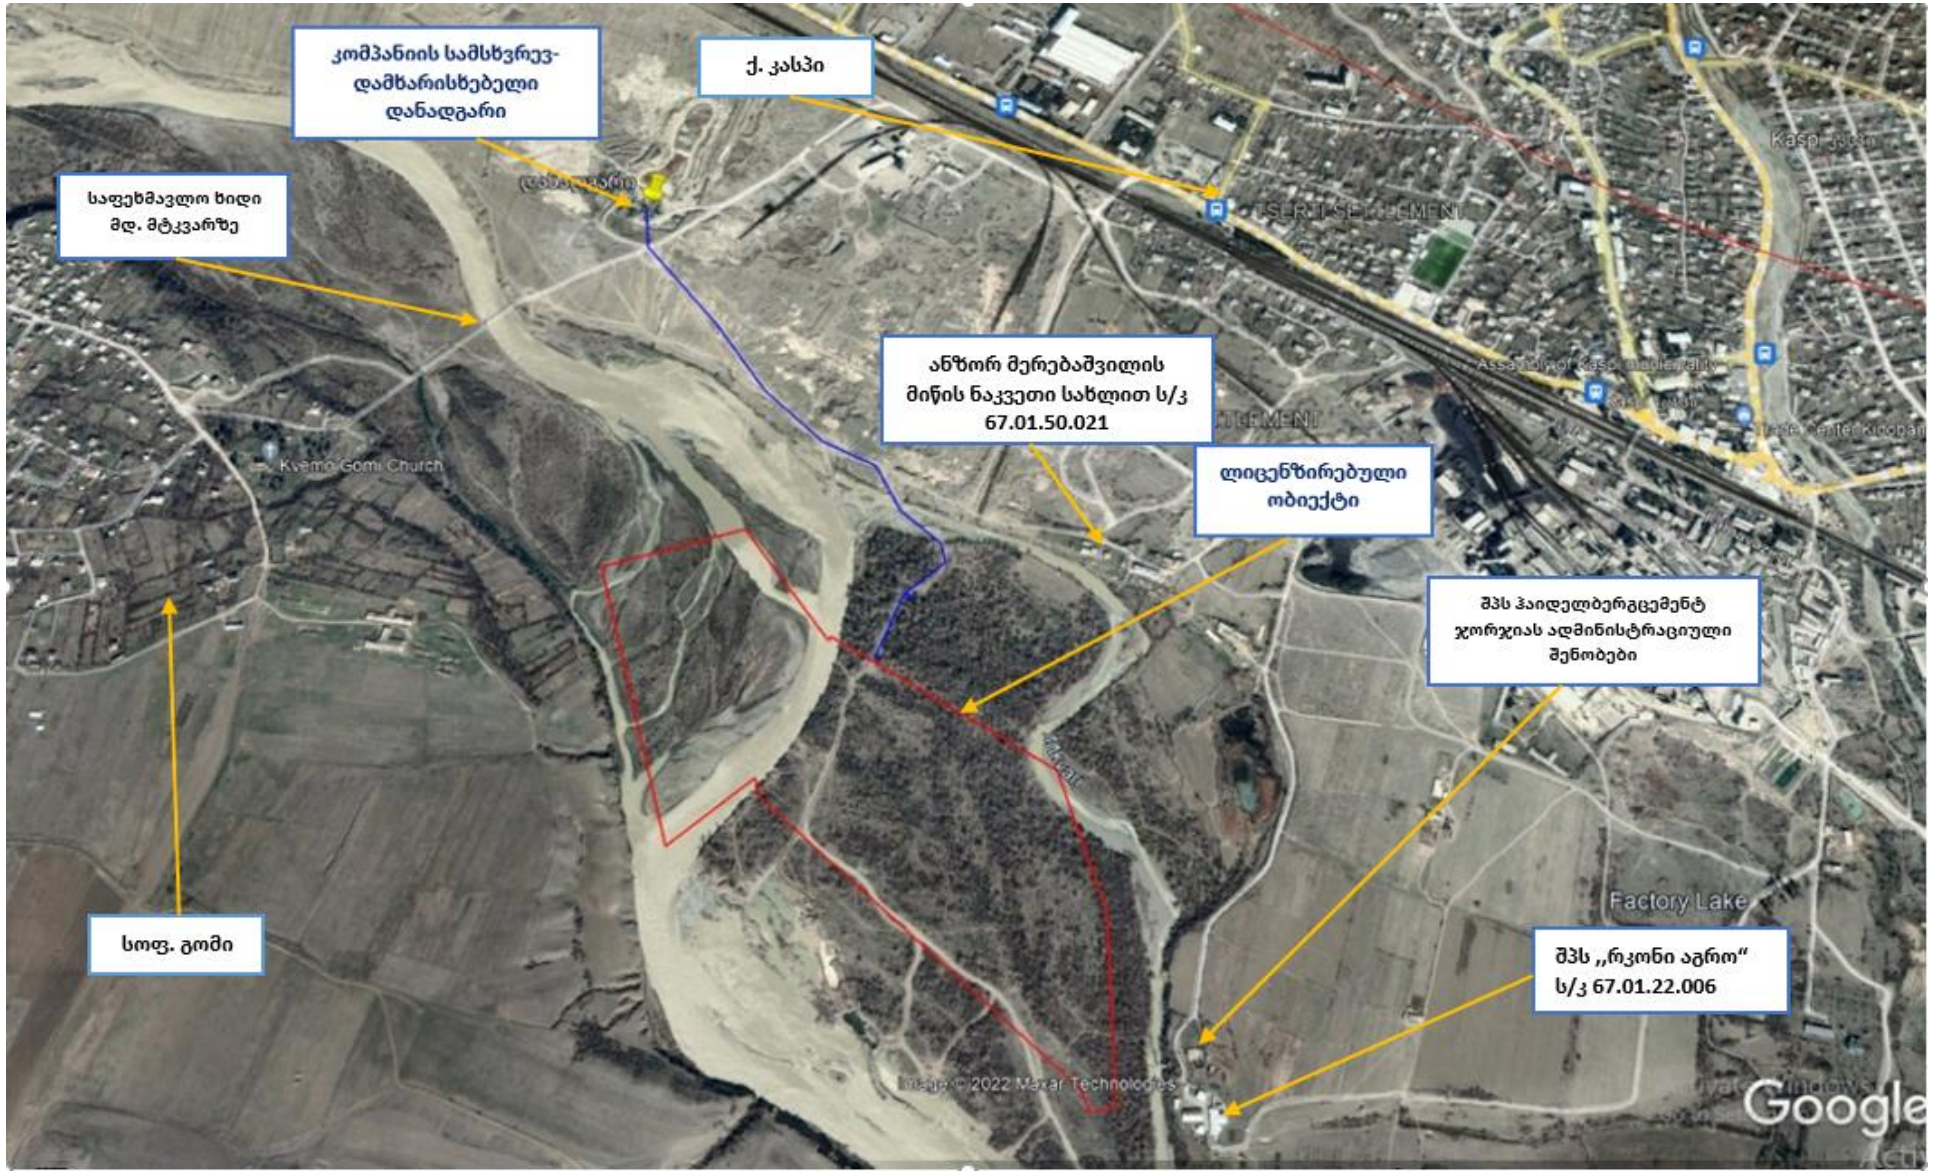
კომპანიის სამსხვრევ-დამხარისხებელი დანადგარი

ქ. კასპი

საფეხმავლო ხიდი მდ. მტკვარზე

ანზორ მერებაშვილის მიწის ნაკვეთი სახლით ს/კ 67.01.50.021

ლიცენზირებული ობიექტი

შპს ჰაიდელბერგცემენტ ჯორჯიას ადმინისტრაციული შენობები

სოფ. გომი

შპს ,,რკონი აგრო" ს/კ 67.01.22.006

Kvemo Gomi Church

Kaspi

SETTLEMENT

SETTLEMENT

Assembly of Kaspi Municipality

Factory Lake

Mtkvari

Image © 2022 Maxar Technologies

Google